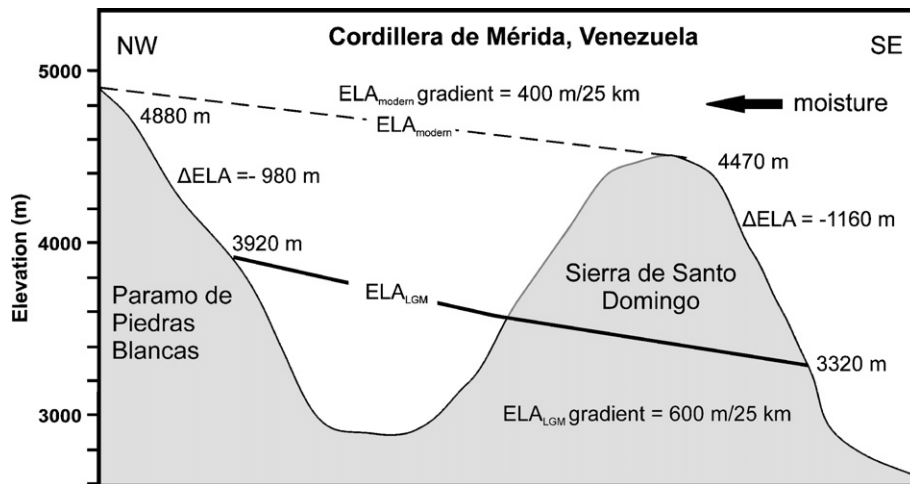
NW

Cordillera de Mérida, Venezuela

SE

5000

4000

3000

Elevation (m)

ELA$_{modern}$ gradient = 400 m/25 km

moisture

4880 m

ELA$_{modern}$

4470 m

ΔELA =- 980 m

ΔELA = -1160 m

3920 m

Paramo de Piedras Blancas

ELA$_{LGM}$

Sierra de Santo Domingo

3320 m

ELA$_{LGM}$ gradient = 600 m/25 km